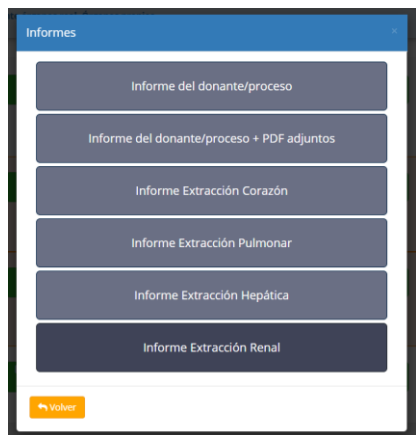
Informes

×

Informe del donante/proceso

Informe del donante/proceso + PDF adjuntos

Informe Extracción Corazón

Informe Extracción Pulmonar

Informe Extracción Hepática

Informe Extracción Renal

Volver